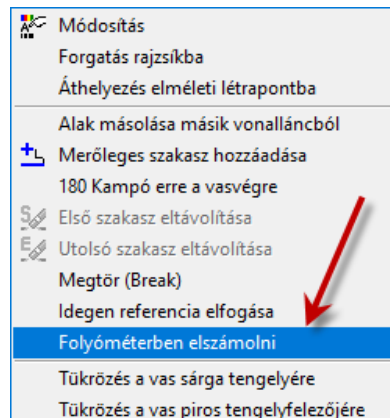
Módosítás
Forgatás rajzsíkba
Áthelyezés elméleti létrapontba
Alak másolása másik vonalláncból
Merőleges szakasz hozzáadása
180 Kampó erre a vasvégre
Első szakasz eltávolítása
Utolsó szakasz eltávolítása
Megtör (Break)
Idegen referencia elfogása
Folyóméterben elszámolni
Tükrözés a vas sárga tengelyére
Tükrözés a vas piros tengelyfelezőjére